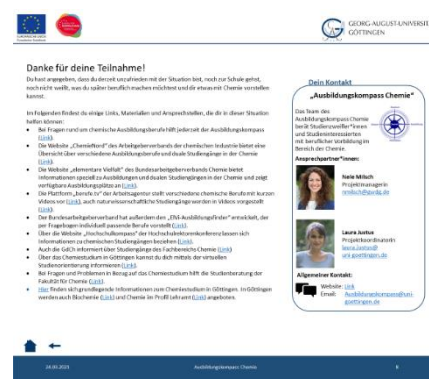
GEORG-AUGUST-UNIVERSITÄT GÖTTINGEN

Danke für deine Teilnahme!

Du hast angegeben, dass du derzeit unzufrieden mit der Situation bist, noch zur Schule gehst, noch nicht weißt, was du später beruflich machen möchtest und dir etwas mit Chemie vorstellen kannst.

Im Folgenden findest du einige Links, Materialien und Ansprechstellen, die dir in dieser Situation helfen können:

- Bei Fragen rund um chemische Ausbildungsberufe hilft jederzeit der Ausbildungskompass (Link).
- Die Website „Chemie4you" des Arbeitgeberverbands der chemischen Industrie bietet eine Übersicht über verschiedene Ausbildungsberufe und duale Studiengänge in der Chemie (Link).
- Die Website „elementare Vielfalt" des Bundesarbeitgeberverbands Chemie bietet Informationen speziell zu Ausbildungen und dualen Studiengängen in der Chemie und zeigt verfügbare Ausbildungsplätze an (Link).
- Die Plattform „berufe.tv" der Arbeitsagentur stellt verschiedene chemische Berufe mit kurzen Videos vor (Link), auch naturwissenschaftliche Studiengänge werden in Videos vorgestellt (Link).
- Der Bundesarbeitgeberverband hat außerdem den „ENI-Ausbildungsfinder" entwickelt, der per Fragebogen individuell passende Berufe vorstellt (Link).
- Über die Website „Hochschulkompass" der Hochschulrektorenkonferenz lassen sich Informationen zu chemischen Studiengängen beziehen (Link).
- Auch die GdCh informiert über Studiengänge des Fachbereichs Chemie (Link).
- Über das Chemiestudium in Göttingen kannst du dich mittels der virtuellen Studienorientierung informieren (Link).
- Bei Fragen und Problemen in Bezug auf das Chemiestudium hilft die Studienberatung der Fakultät für Chemie (Link).
- Hier findest du grundlegende Informationen zum Chemiestudium in Göttingen. In Göttingen werden auch Biochemie (Link) und Chemie im Profil Lehramt (Link) angeboten.

Dein Kontakt

„Ausbildungskompass Chemie"

Das Team des Ausbildungskompass Chemie berät Studierende*innen und Studieninteressierten mit beruflicher Vorbildung im Bereich der Chemie.

Ansprechpartner*innen:

Nele Milsch
Projektmanagerin
nmilsch@gwdg.de

Laura Justus
Projektkoordinatorin
laura.justus@uni-goettingen.de

Allgemeiner Kontakt:
Website: Link
E-mail: Ausbildungskompass@uni-goettingen.de

24.06.2023 Ausbildungskompass Chemie 8